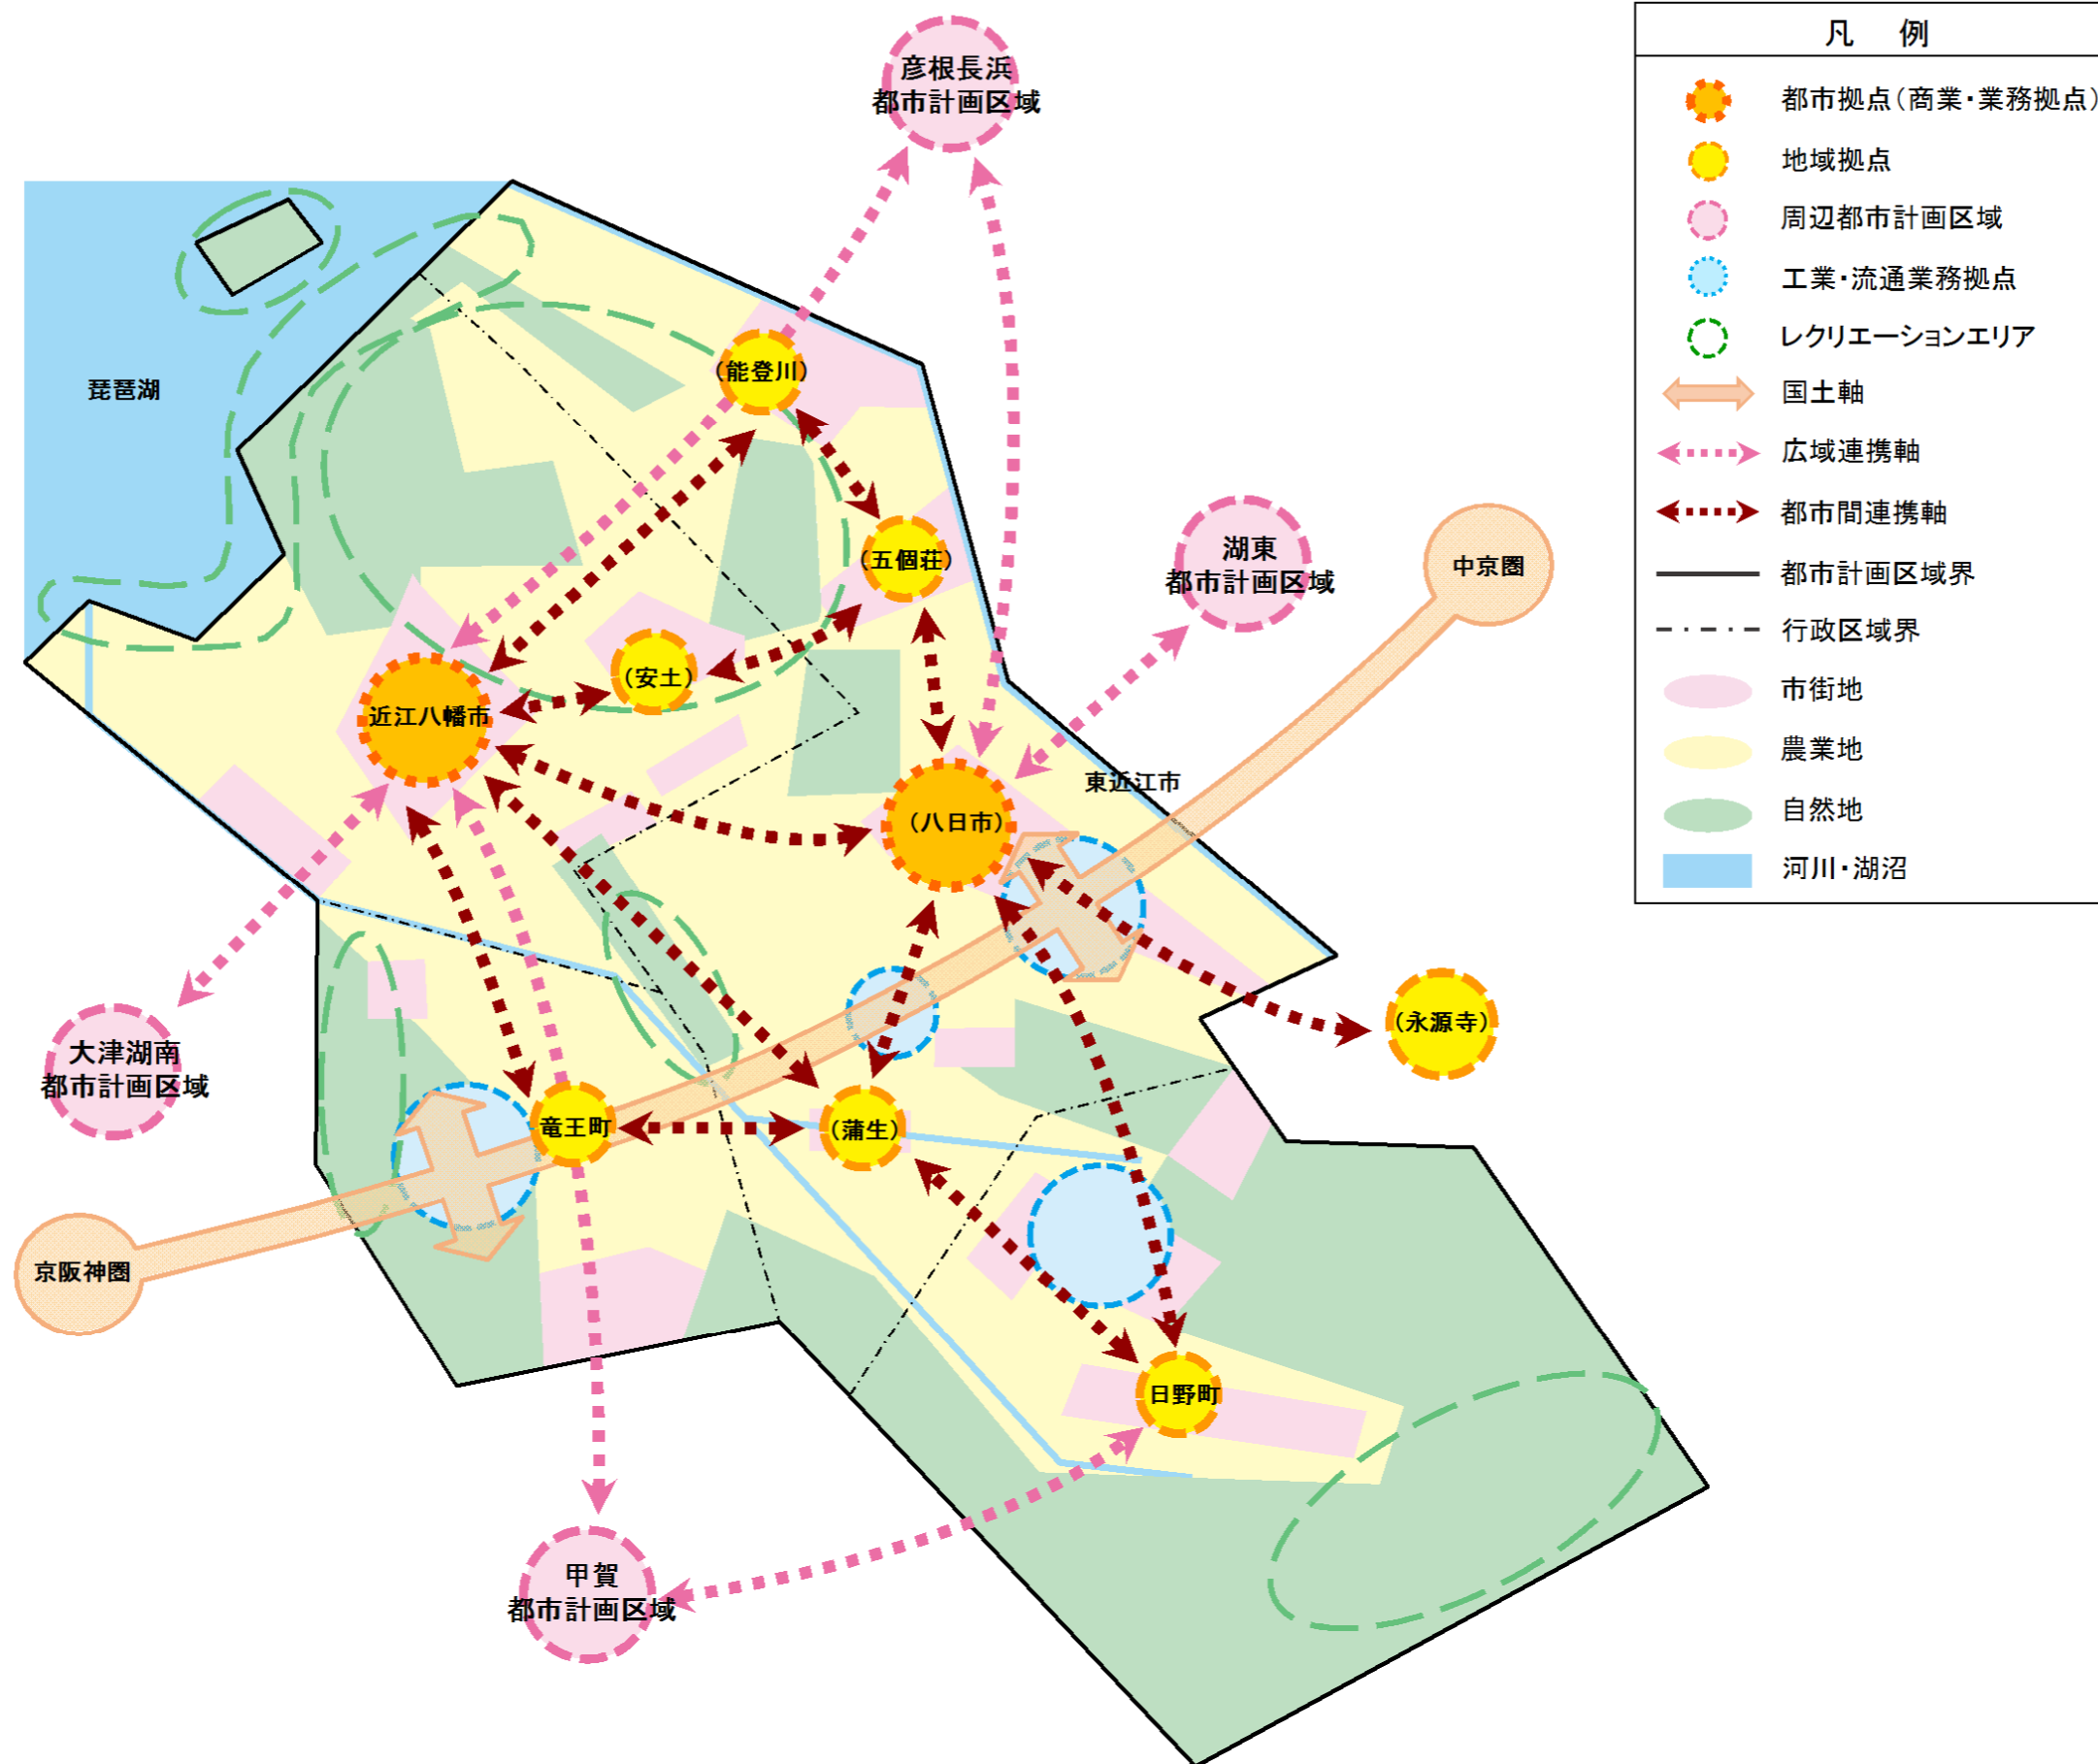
彦根長浜
都市計画区域

琵琶湖

(能登川)

(五個荘)

湖東
都市計画区域

中京圏

(安土)

近江八幡市

(八日市)

東近江市

(永源寺)

大津湖南
都市計画区域

竜王町

(蒲生)

京阪神圏

日野町

甲賀
都市計画区域

凡　例

都市拠点(商業・業務拠点)

地域拠点

周辺都市計画区域

工業・流通業務拠点

レクリエーションエリア

国土軸

広域連携軸

都市間連携軸

都市計画区域界

行政区域界

市街地

農業地

自然地

河川・湖沼